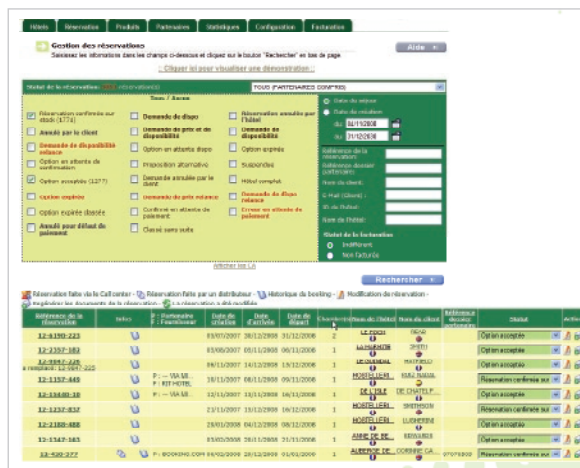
Hôtels | Réservation | Produits | Partenaires | Statistiques | Configuration | Facturation

Gestion des réservations
Saisissez les informations dans les champs ci-dessous et cliquez sur le bouton "Rechercher" en bas de page

Aide

:: Cliquer ici pour visualiser une démonstration ::

Statut de la réservation ([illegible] réservation(s)) | TOUS (PARTENAIRES CONFIRM)

Tous / Aucun

Réservation confirmée sur stock (1774)
Annulé par le client
Demande de disponibilité relance
Option en attente de confirmation
Option acceptée (1277)
Option expirée
Option expirée classée
Annulé pour défaut de paiement

Demande de dispo
Demande de prix et de disponibilité
Option en attente dispo
Proposition alternative
Demande annulée par le client
Demande de prix relance
Confirmé en attente de paiement
Classé sans suite

Réservation annulée par l'hôtel
Demande de dispo
Option expirée
Suspendue
Hôtel complet
Demande de dispo relance
Erreur en attente de paiement

Date de séjour
Date de création
Du 01/11/2008
Au 31/12/2008

Référence de la réservation:
Référence dossier partenaire:
Nom du client:
E-Mail (Client) :
ID de l'hôtel:
Nom de l'hôtel:

Statut de la facturation
Indifférent
Non facturés

Afficher les CA

Rechercher

Réservation faite via le Call center - Réservation faite par un distributeur - Historique du booking - Modification de réservation - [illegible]

| Référence de la réservation | Infos | F: Partenaire / F: Fournisseur | Date de création | Date d'arrivée | Date de départ | Chambres | Nom de l'hôtel | Nom du client | Référence dossier partenaire | Statut | Action |
|---|---|---|---|---|---|---|---|---|---|---|---|
| 12-6190-223 | | | 03/07/2007 | 28/12/2008 | 31/12/2008 | 2 | LE FOCH | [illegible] | | Option acceptée | |
| 12-2357-183 | | | 03/08/2007 | 05/11/2008 | 06/11/2008 | 1 | LA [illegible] | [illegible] | | Option acceptée | |
| 12-9947-226 | | | 09/11/2007 | 14/12/2008 | 15/12/2008 | 1 | LE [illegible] | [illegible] | | Option acceptée | |
| 12-1157-449 | | F: -- VIA MI... F: RIT HOTEL | 06/11/2007 | 08/11/2008 | 09/11/2008 | 1 | HOSTELLERI... | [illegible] | | Réservation confirmée sur | |
| 12-15440-10 | | | 07/11/2007 | 05/11/2008 | 06/11/2008 | 1 | DE L'ISLE | DE CHATELF... | | Option acceptée | |
| 12-1257-837 | | F: -- VIA MI... | 21/11/2007 | 15/12/2008 | 16/12/2008 | 1 | HOSTELLERI... | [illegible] | | Réservation confirmée sur | |
| 12-2180-888 | | | 26/01/2008 | 04/12/2008 | 08/12/2008 | 1 | HOSTELLERI... | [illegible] | | Option acceptée | |
| 12-1547-163 | | | 05/02/2008 | 20/12/2008 | 21/12/2008 | 1 | ANNE DE BE... | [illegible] | | Option acceptée | |
| 12-420-277 | | F: BOOKING.COM | 16/04/2008 | 28/12/2008 | 01/01/2009 | 1 | AUBERGE DE... | CORBIER CA... | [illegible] | Réservation confirmée sur | |